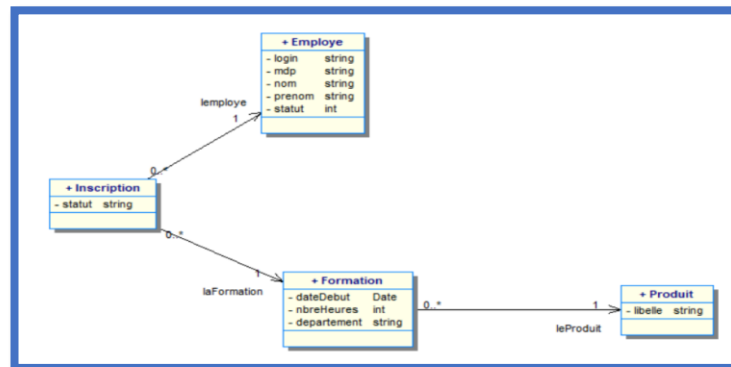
+ Employe
- login string
- mdp string
- nom string
- prenom string
- statut int

lemploye
1

0..*

+ Inscription
- statut string

0..*

1
laFormation

+ Formation
- dateDebut Date
- nbreHeures int
- departement string

0..*

1
leProduit

+ Produit
- libelle string